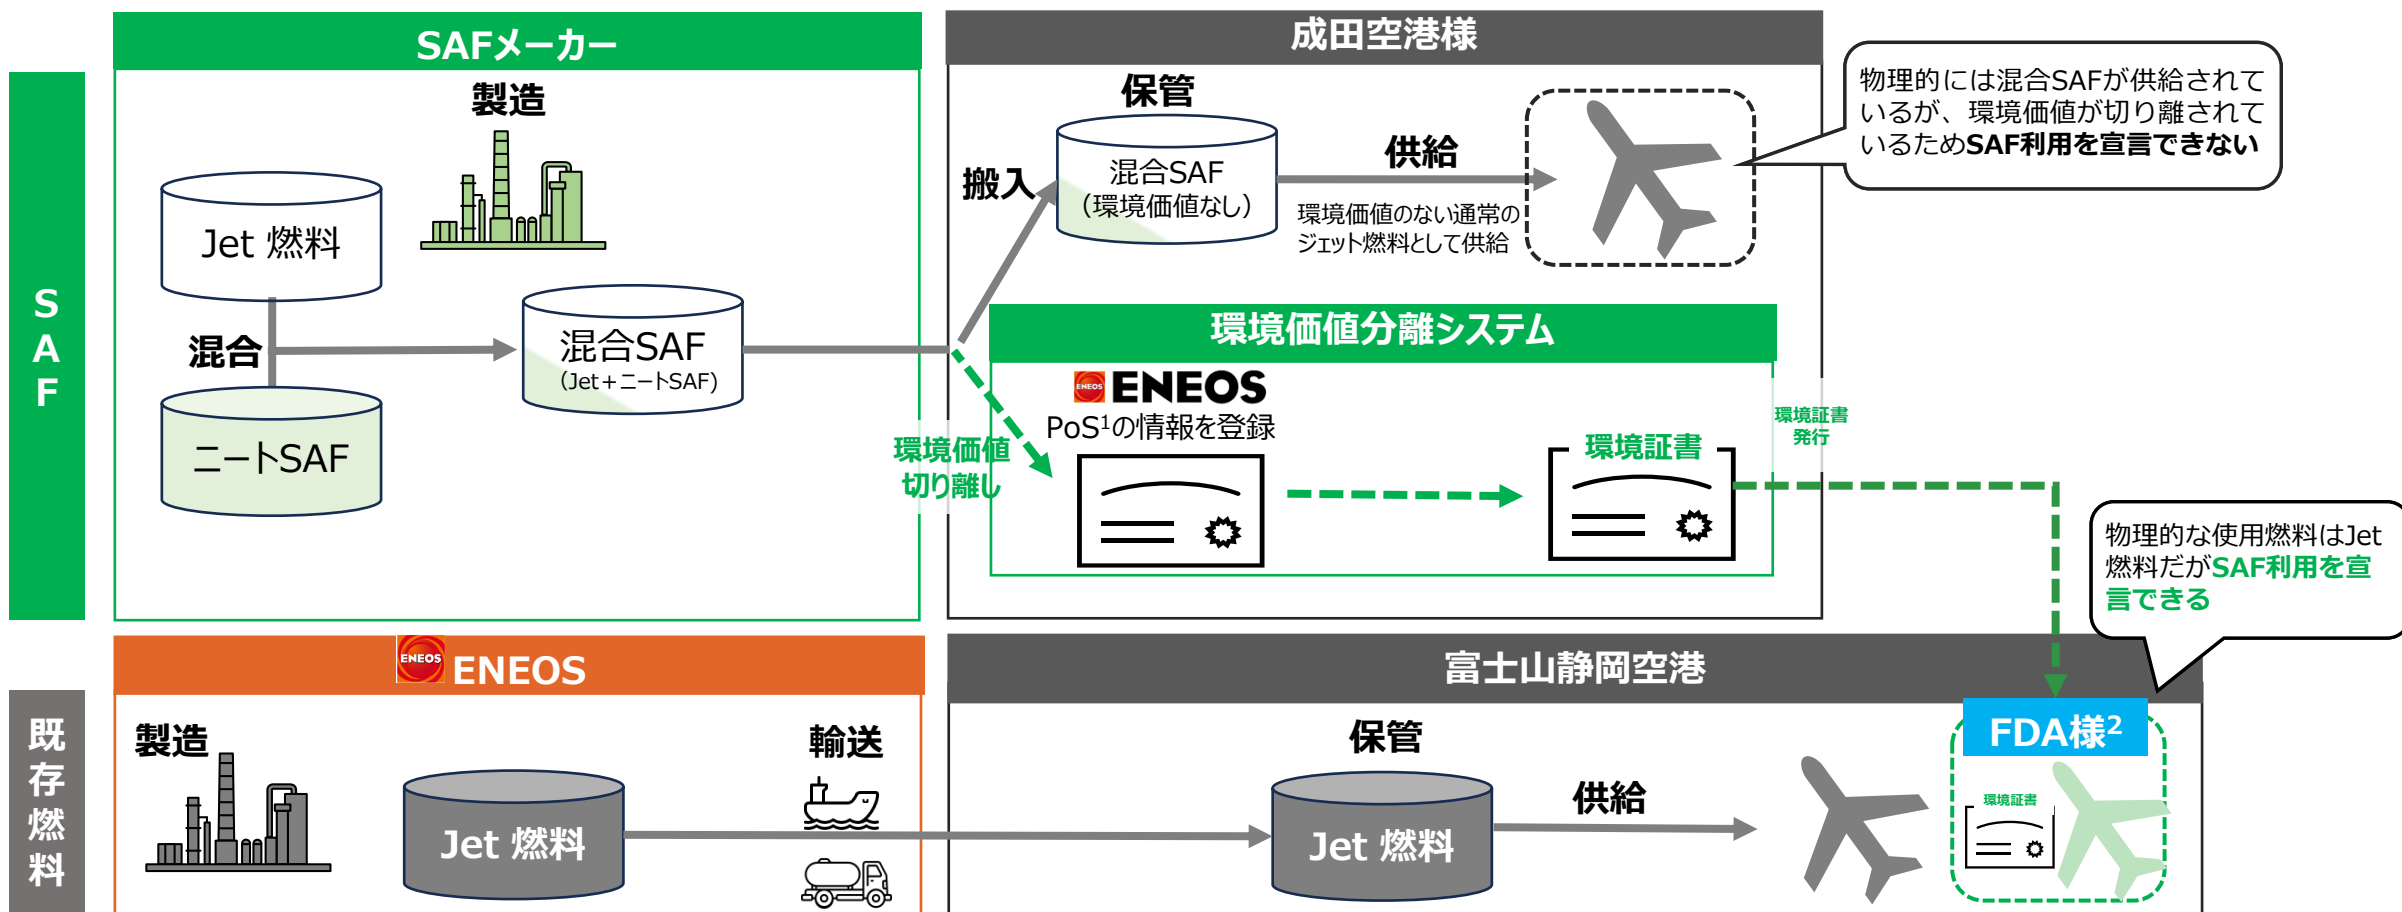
SAF

SAFメーカー

製造

Jet 燃料

混合

ニートSAF

混合SAF
(Jet+ニートSAF)

成田空港様

保管

搬入

混合SAF
(環境価値なし)

供給

環境価値のない通常のジェット燃料として供給

物理的には混合SAFが供給されているが、環境価値が切り離されているためSAF利用を宣言できない

環境価値分離システム

ENEOS

ENEOS
PoS$^1$の情報を登録

環境価値切り離し

環境証書

環境証書発行

物理的な使用燃料はJet燃料だがSAF利用を宣言できる

既存燃料

ENEOS
ENEOS

製造

Jet 燃料

輸送

富士山静岡空港

保管

Jet 燃料

供給

FDA様$^2$

環境証書